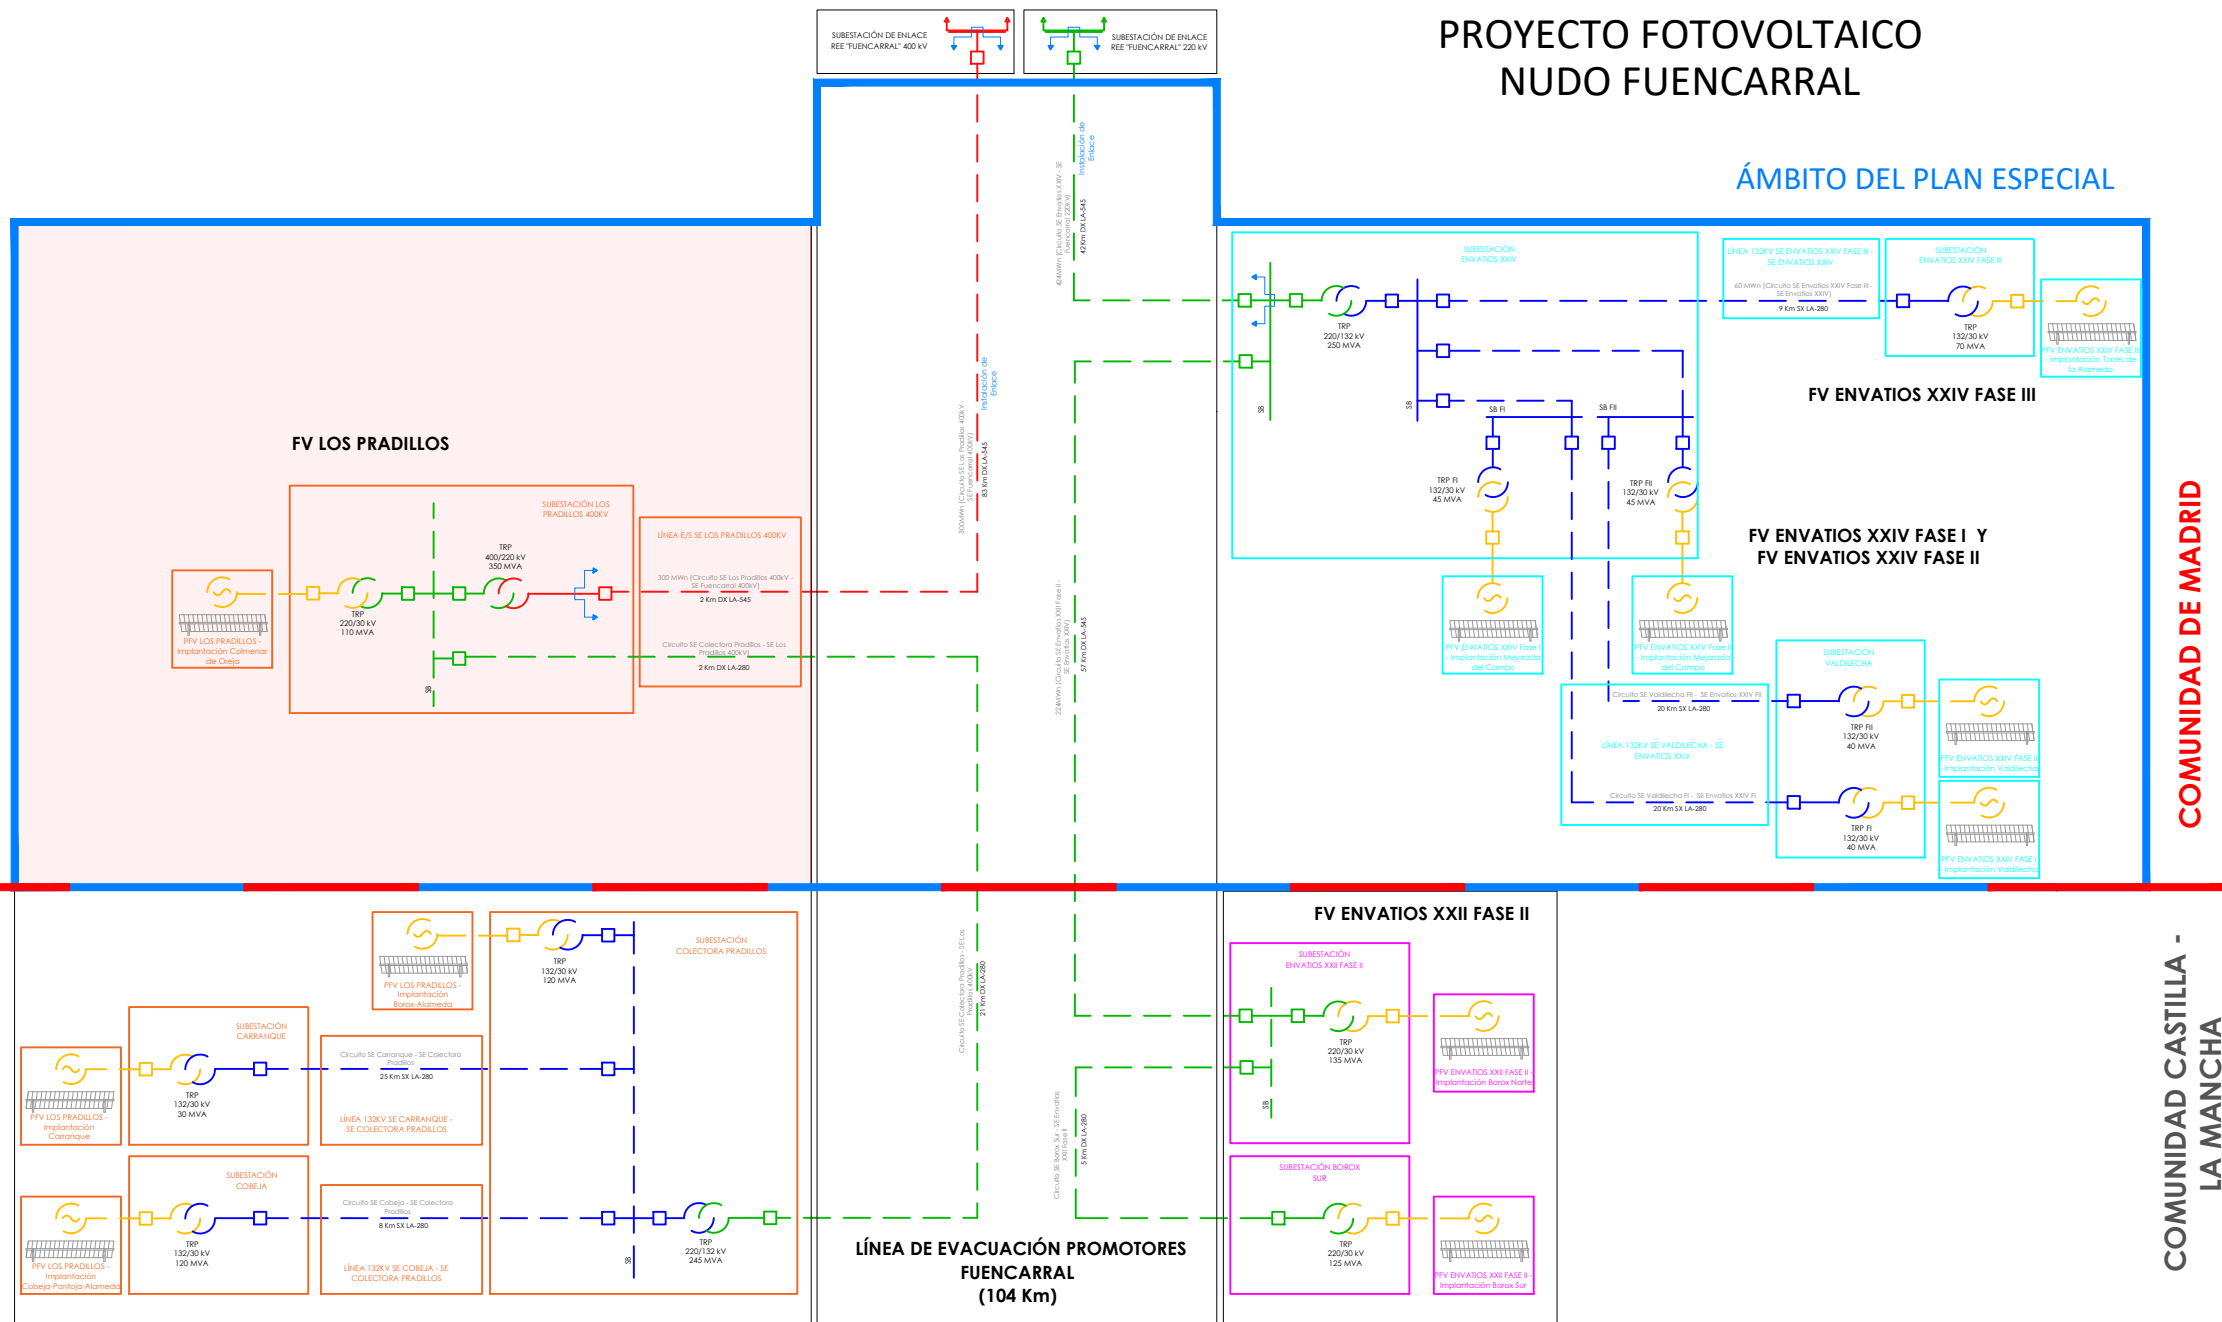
SUBESTACIÓN DE ENLACE REE "FUENCARRAL" 400 kV

SUBESTACIÓN DE ENLACE REE "FUENCARRAL" 220 kV

PROYECTO FOTOVOLTAICO
NUDO FUENCARRAL

ÁMBITO DEL PLAN ESPECIAL

Instalación de Enlace

424MWn (Circuito SE Envatios XXIV - SE Fuencarral 220kV)

42Km DX LA-545

SUBESTACIÓN ENVATIOS XXIV

TRP
220/132 kV
250 MVA

SB

SB

SB FI

SB FII

LÍNEA 132KV SE ENVATIOS XXIV FASE III - SE ENVATIOS XXIV

60 MWn (Circuito SE Envatios XXIV Fase III - SE Envatios XXIV)

9 Km SX LA-280

SUBESTACIÓN ENVATIOS XXIV FASE III

TRP
132/30 kV
70 MVA

PFV ENVATIOS XXIV FASE III - Implantación Torres de la Alameda

FV ENVATIOS XXIV FASE III

TRP FI
132/30 kV
45 MVA

TRP FII
132/30 kV
45 MVA

FV ENVATIOS XXIV FASE I Y
FV ENVATIOS XXIV FASE II

PFV ENVATIOS XXIV Fase I - Implantación Mejorada del Campo

PFV ENVATIOS XXIV Fase II - Implantación Mejorada del Campo

SUBESTACIÓN VALDILECHA

Circuito SE Valdilecha FII - SE Envatios XXIV FII

20 Km SX LA-280

LÍNEA 132KV SE VALDILECHA - SE ENVATIOS XXIV

Circuito SE Valdilecha FI - SE Envatios XXIV FI

20 Km SX LA-280

TRP FII
132/30 kV
40 MVA

TRP FI
132/30 kV
40 MVA

PFV ENVATIOS XXIV FASE II - Implantación Valdilecha

PFV ENVATIOS XXIV FASE I - Implantación Valdilecha

COMUNIDAD DE MADRID

FV LOS PRADILLOS

Instalación de Enlace

300MWn (Circuito SE Los Pradillos 400kV - SE Fuencarral 400kV)

83 Km DX LA-545

SUBESTACIÓN LOS PRADILLOS 400KV

TRP
400/220 kV
350 MVA

TRP
220/30 kV
110 MVA

SB

PFV LOS PRADILLOS - Implantación Colmenar de Oreja

LÍNEA E/S SE LOS PRADILLOS 400KV

300 MWn (Circuito SE Los Pradillos 400kV - SE Fuencarral 400kV)

2 Km DX LA-545

Circuito SE Colectora Pradillos - SE Los Pradillos 400kV)

2 Km DX LA-280

224MWn (Circuito SE Envatios XXII Fase II - SE Envatios XXIV)

57 Km DX LA-545

Circuito SE Colectora Pradillos - SE Los Pradillos 400kV

21 Km DX LA-280

Circuito SE Borox Sur - SE Envatios XXII Fase II

5 Km DX LA-280

FV ENVATIOS XXII FASE II

SUBESTACIÓN ENVATIOS XXII FASE II

TRP
220/30 kV
135 MVA

SB

PFV ENVATIOS XXII FASE II - Implantación Borox Norte

SUBESTACIÓN BOROX SUR

TRP
220/30 kV
125 MVA

PFV ENVATIOS XXII FASE II - Implantación Borox Sur

PFV LOS PRADILLOS - Implantación Borox-Alameda

TRP
132/30 kV
120 MVA

SUBESTACIÓN COLECTORA PRADILLOS

SUBESTACIÓN CARRANQUE

TRP
132/30 kV
30 MVA

PFV LOS PRADILLOS - Implantación Carranque

Circuito SE Carranque - SE Colectora Pradillos

25 Km SX LA-280

LÍNEA 132KV SE CARRANQUE - SE COLECTORA PRADILLOS

SUBESTACIÓN COBEJA

TRP
132/30 kV
120 MVA

PFV LOS PRADILLOS - Implantación Cobeja-Pantoja-Alameda

Circuito SE Cobeja - SE Colectora Pradillos

8 Km SX LA-280

LÍNEA 132KV SE COBEJA - SE COLECTORA PRADILLOS

SB

TRP
220/132 kV
245 MVA

LÍNEA DE EVACUACIÓN PROMOTORES FUENCARRAL
(104 Km)

COMUNIDAD CASTILLA - LA MANCHA